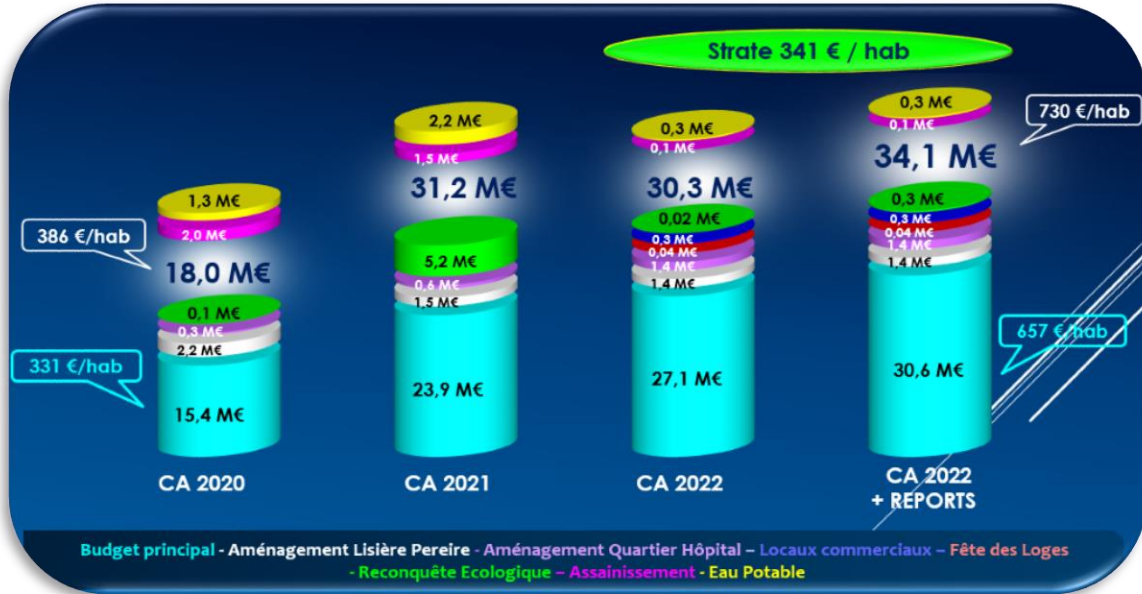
Strate 341 € / hab

386 €/hab

331 €/hab

1,3 M€
2,0 M€
18,0 M€
0,1 M€
0,3 M€
2,2 M€
15,4 M€
CA 2020

2,2 M€
1,5 M€
31,2 M€
5,2 M€
0,6 M€
1,5 M€
23,9 M€
CA 2021

0,3 M€
0,1 M€
30,3 M€
0,02 M€
0,3 M€
0,04 M€
1,4 M€
1,4 M€
27,1 M€
CA 2022

730 €/hab

0,3 M€
0,1 M€
34,1 M€
0,3 M€
0,3 M€
0,04 M€
1,4 M€
1,4 M€
30,6 M€
657 €/hab
CA 2022 + REPORTS

Budget principal - Aménagement Lisière Pereire - Aménagement Quartier Hôpital – Locaux commerciaux – Fête des Loges - Reconquête Ecologique – Assainissement - Eau Potable